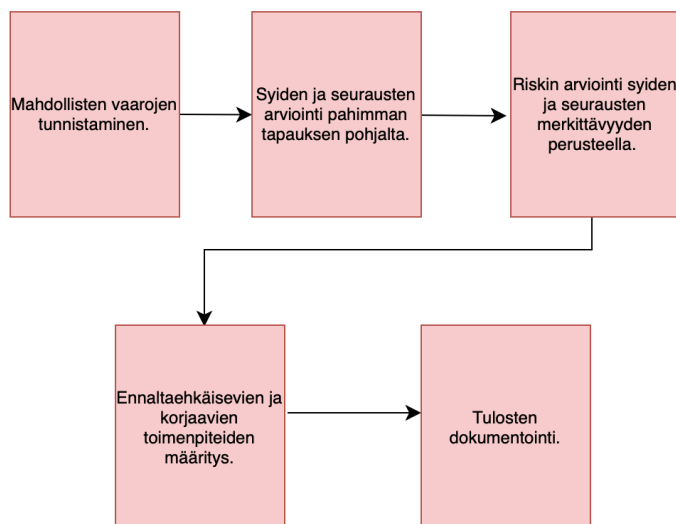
Mahdollisten vaarojen tunnistaminen.

Syiden ja seurausten arviointi pahimman tapauksen pohjalta.

Riskin arviointi syiden ja seurausten merkittävyyden perusteella.

Ennaltaehkäisevien ja korjaavien toimenpiteiden määritys.

Tulosten dokumentointi.